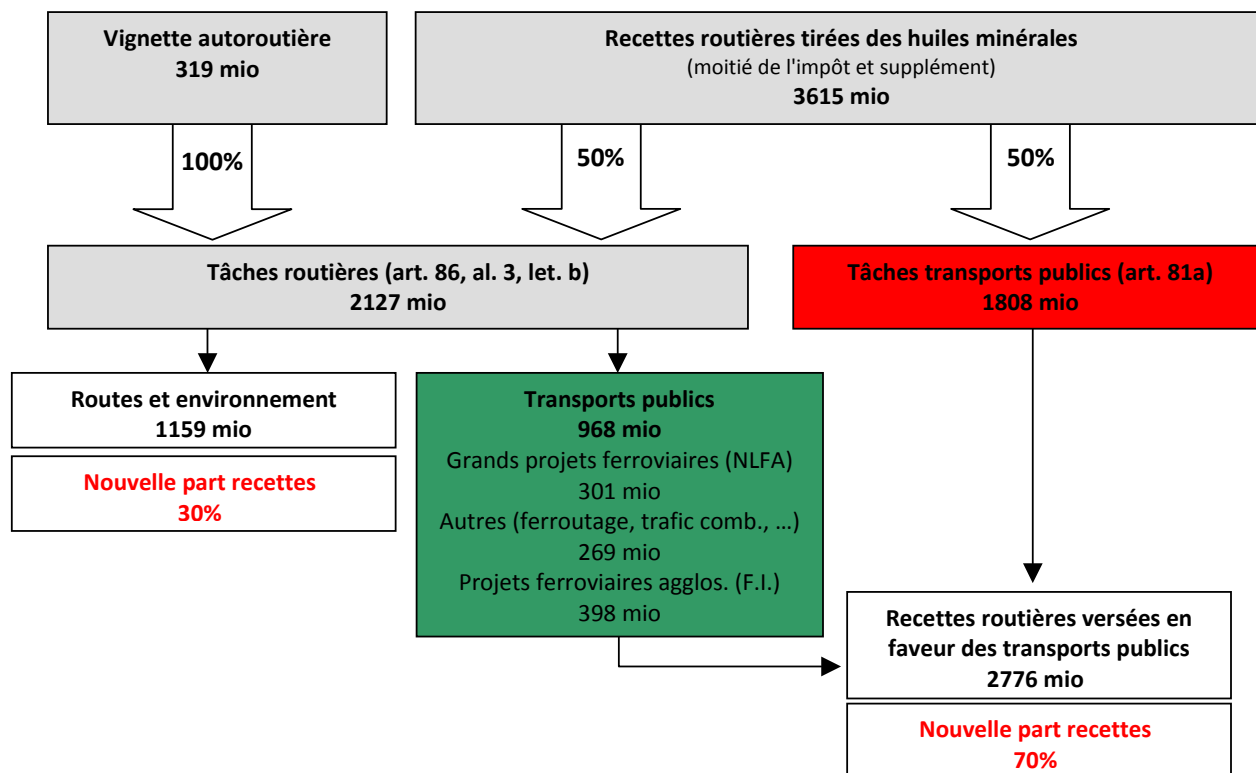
Vignette autoroutière
319 mio

Recettes routières tirées des huiles minérales
(moitié de l'impôt et supplément)
3615 mio

100%

50%

50%

Tâches routières (art. 86, al. 3, let. b)
2127 mio

Tâches transports publics (art. 81a)
1808 mio

Routes et environnement
1159 mio

Nouvelle part recettes
30%

Transports publics
968 mio
Grands projets ferroviaires (NLFA)
301 mio
Autres (ferroutage, trafic comb., …)
269 mio
Projets ferroviaires agglos. (F.I.)
398 mio

Recettes routières versées en faveur des transports publics
2776 mio

Nouvelle part recettes
70%